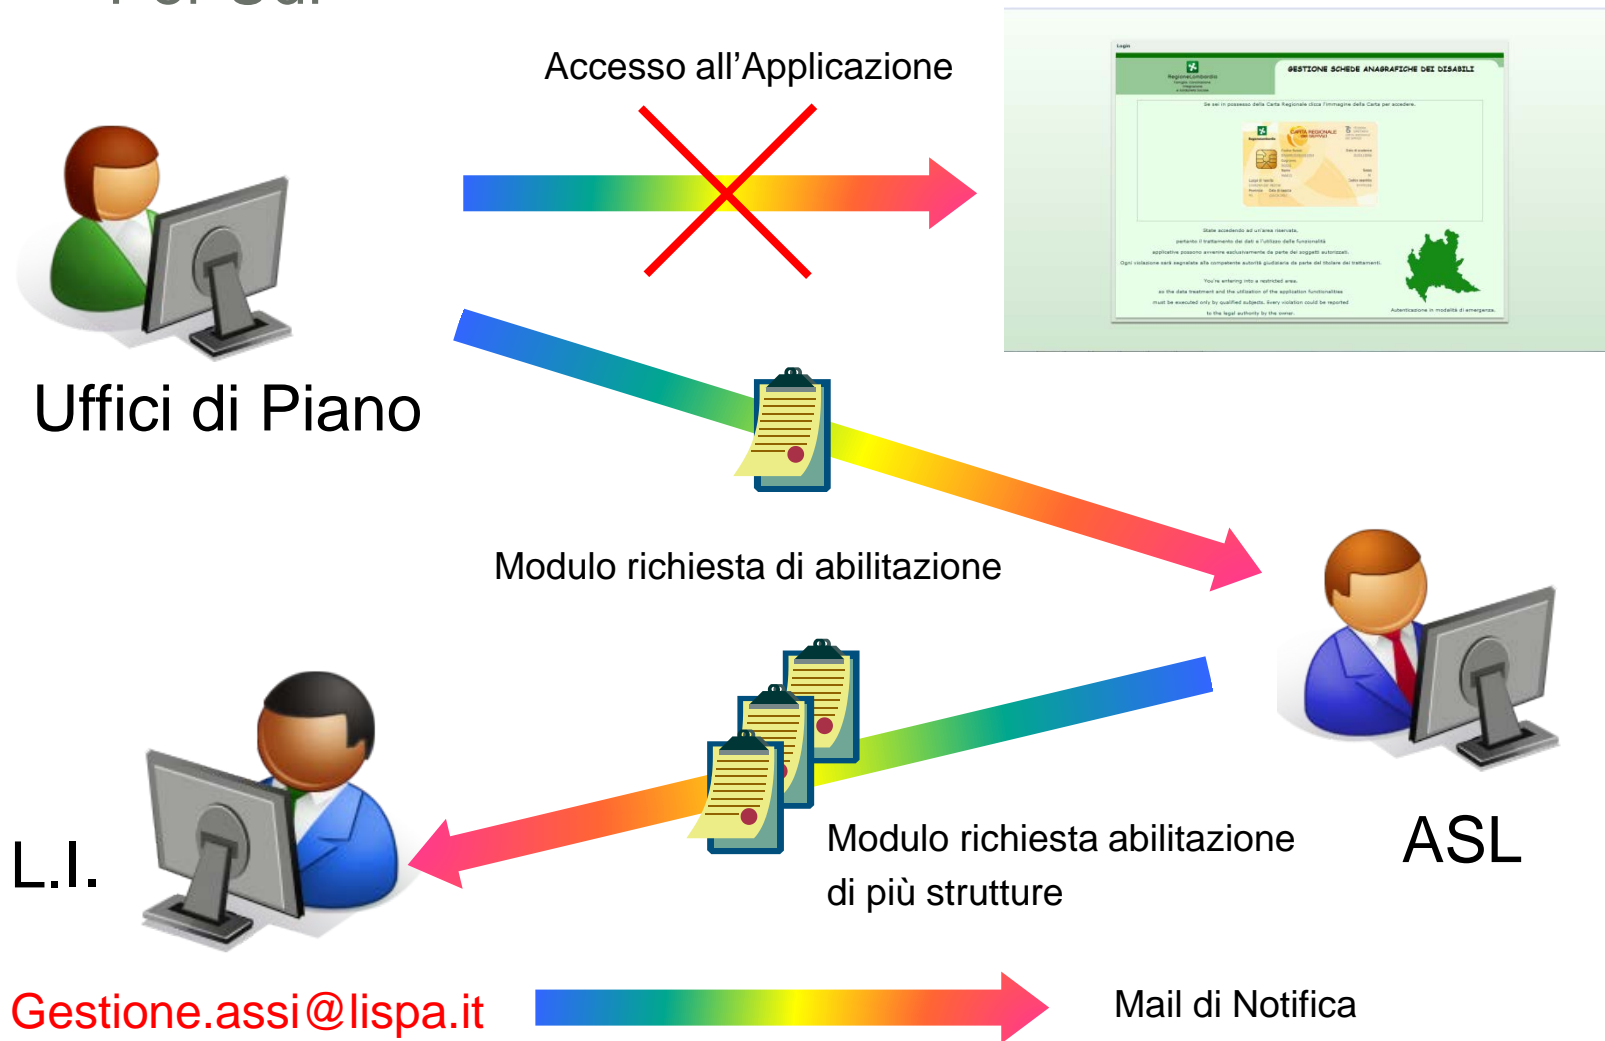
Accesso all’Applicazione

Login

RegioneLombardia

GESTIONE SCHEDE ANAGRAFICHE DEI DISABILI

Se sei in possesso della Carta Regionale clicca l'immagine della Carta per accedere.

CARTA REGIONALE DEI SERVIZI

State accedendo ad un'area riservata, pertanto il trattamento dei dati e l'utilizzo delle funzionalità applicative possono avvenire esclusivamente da parte dei soggetti autorizzati. Ogni violazione sarà segnalata alle competenti autorità giudiziarie da parte del titolare del trattamento.

You're entering into a restricted area, so the data treatment and the utilization of the application functionalities must be executed only by qualified subjects. Every violation could be reported to the legal authority by the owner.

Autenticazione in modalità di emergenza.

Uffici di Piano

Modulo richiesta di abilitazione

ASL

L.I.

Modulo richiesta abilitazione di più strutture

Gestione.assi@lispa.it

Mail di Notifica